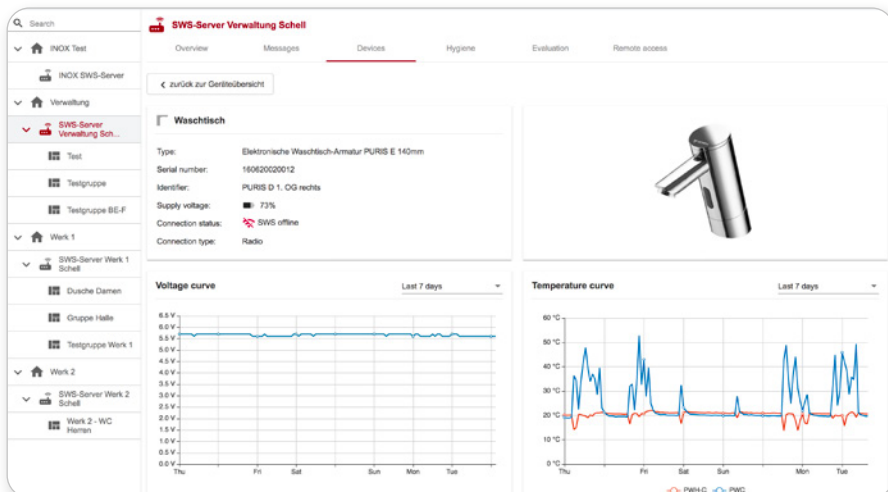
Search

INOX Test

INOX SWS-Server

Verwaltung

SWS-Server Verwaltung Sch...

Test

Testgruppe

Testgruppe BE-F

Werk 1

SWS-Server Werk 1 Schell

Dusche Damen

Gruppe Halle

Testgruppe Werk 1

Werk 2

SWS-Server Werk 2 Schell

Werk 2 - WC Herren

SWS-Server Verwaltung Schell

Overview Messages Devices Hygiene Evaluation Remote access

zurück zur Geräteübersicht

Waschtisch

Type: Elektronische Waschtisch-Armatur PURIS E 140mm
Serial number: 160620020012
Identifier: PURIS D 1, OG rechts
Supply voltage: 73%
Connection status: SWS offline
Connection type: Radio

Voltage curve

Last 7 days

6.5 V
6.0 V
5.5 V
5.0 V
4.5 V
4.0 V
3.5 V
3.0 V
2.5 V
2.0 V
1.5 V
1.0 V
0.5 V
0.0 V

Thu Fri Sat Sun Mon Tue

Temperature curve

Last 7 days

60 °C
50 °C
40 °C
30 °C
20 °C
10 °C
0 °C

Thu Fri Sat Sun Mon Tue

PWH-C PWC